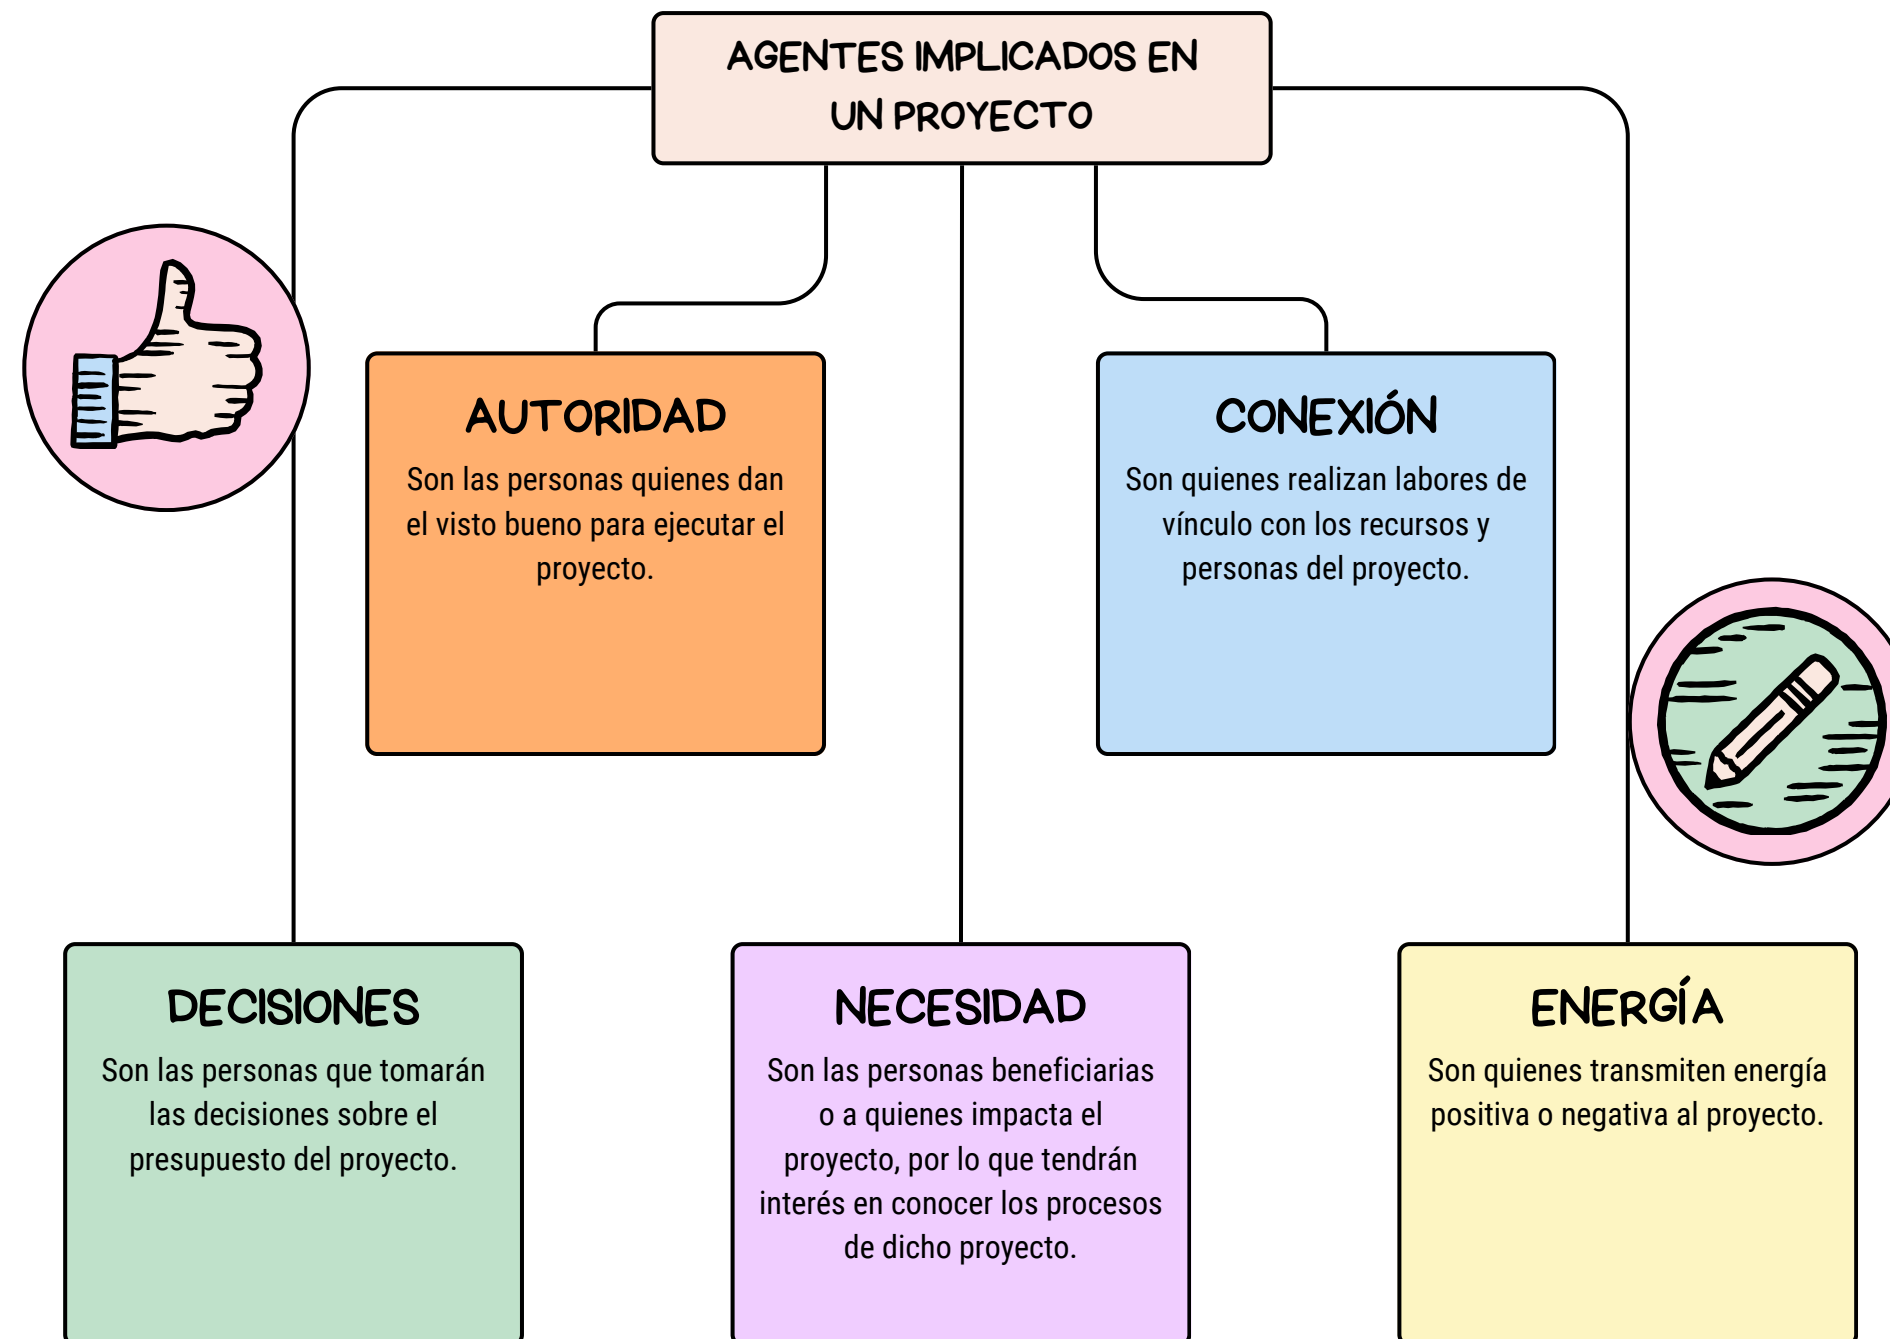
AGENTES IMPLICADOS EN UN PROYECTO

AUTORIDAD

Son las personas quienes dan el visto bueno para ejecutar el proyecto.

CONEXIÓN

Son quienes realizan labores de vínculo con los recursos y personas del proyecto.

DECISIONES

Son las personas que tomarán las decisiones sobre el presupuesto del proyecto.

NECESIDAD

Son las personas beneficiarias o a quienes impacta el proyecto, por lo que tendrán interés en conocer los procesos de dicho proyecto.

ENERGÍA

Son quienes transmiten energía positiva o negativa al proyecto.